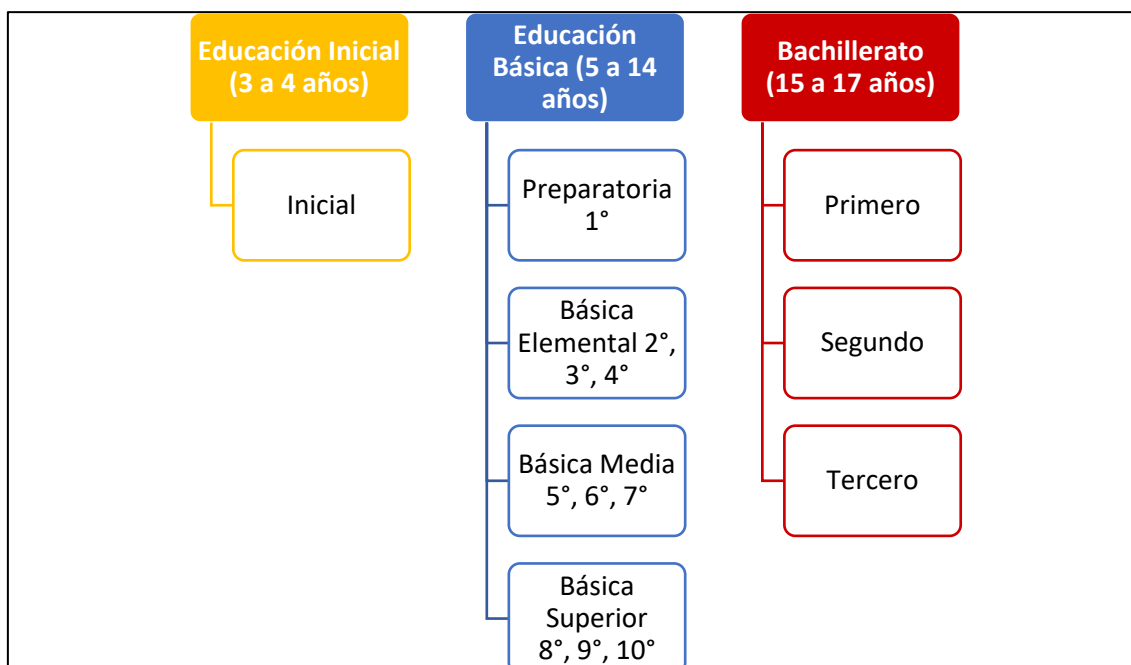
Educación Inicial (3 a 4 años)

Inicial

Educación Básica (5 a 14 años)

Preparatoria 1°

Básica Elemental 2°, 3°, 4°

Básica Media 5°, 6°, 7°

Básica Superior 8°, 9°, 10°

Bachillerato (15 a 17 años)

Primero

Segundo

Tercero